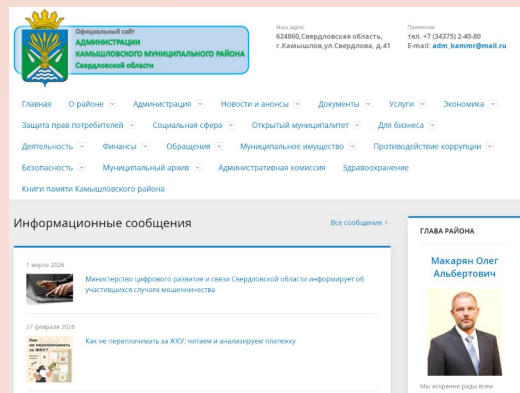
Официальный сайт
АДМИНИСТРАЦИИ
КАМЫШЛОВСКОГО МУНИЦИПАЛЬНОГО РАЙОНА
Свердловской области

Наш адрес
624860,Свердловская область, г.Камышлов,ул.Свердлова, д.41

Приемная
тел. +7 (34375) 2-40-80
E-mail: adm_kammr@mail.ru

Главная
О районе
Администрация
Новости и анонсы
Документы
Услуги
Экономика
Защита прав потребителей
Социальная сфера
Открытый муниципалитет
Для бизнеса
Деятельность
Финансы
Обращения
Муниципальное имущество
Противодействие коррупции
Безопасность
Муниципальный архив
Административная комиссия
Здравоохранение
Книги памяти Камышловского района

Информационные сообщения
Все сообщения ›

1 марта 2026
Министерство цифрового развития и связи Свердловской области информирует об участившихся случаях мошенничества

27 февраля 2026
Как не переплачивать за ЖКУ?
Как не переплачивать за ЖКУ: читаем и анализируем платежку

ГЛАВА РАЙОНА
Макарян Олег Альбертович
Мы искренне рады всем